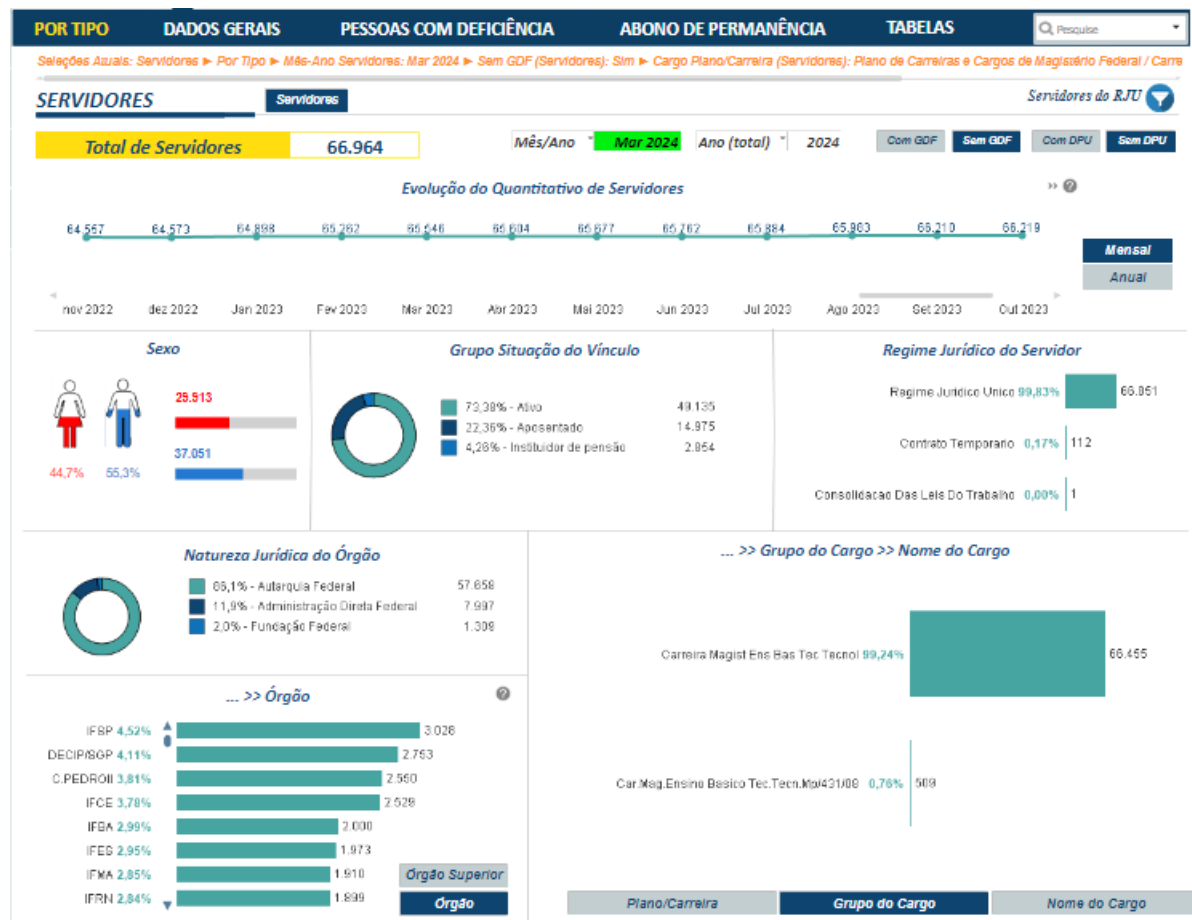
POR TIPO DADOS GERAIS PESSOAS COM DEFICIÊNCIA ABONO DE PERMANÊNCIA TABELAS Pesquise

Seleções Atuais: Servidores ► Por Tipo ► Mês-Ano Servidores: Mar 2024 ► Sem GDF (Servidores): Sim ► Cargo Plano/Carreira (Servidores): Plano de Carreiras e Cargos de Magistério Federal / Carre

SERVIDORES Servidores Servidores do RJU

Total de Servidores 66.964

Mês/Ano Mar 2024 Ano (total) 2024 Com GDF Sem GDF Com DPU Sem DPU

Evolução do Quantitativo de Servidores

64.567 64.573 64.898 65.262 65.546 65.604 65.677 65.767 65.884 65.980 66.210 66.219

nov 2022 dez 2022 Jan 2023 Fev 2023 Mar 2023 Abr 2023 Mai 2023 Jun 2023 Jul 2023 Ago 2023 Set 2023 Out 2023

Mensal
Anual

Sexo

29.913
37.051
44,7% 55,3%

Grupo Situação do Vínculo

73,38% - Ativo 49.135
22,36% - Aposentado 14.975
4,26% - Instituidor de pensão 2.854

Regime Jurídico do Servidor

Regime Juridico Unico 99,83% 66.851
Contrato Temporario 0,17% 112
Consolidacao Das Leis Do Trabalho 0,00% 1

Natureza Jurídica do Órgão

86,1% - Autarquia Federal 57.658
11,9% - Administração Direta Federal 7.997
2,0% - Fundação Federal 1.309

... >> Grupo do Cargo >> Nome do Cargo

Carreira Magist Ens Bas Tec Tecnol 99,24% 66.455

Car.Mag.Ensino Basico Tec.Tecn.Mp/431/08 0,76% 509

... >> Órgão

IFSP 4,52% 3.028
DECIP/SGP 4,11% 2.753
C.PEDROII 3,81% 2.550
IFCE 3,78% 2.529
IFBA 2,99% 2.000
IFES 2,95% 1.973
IFMA 2,85% 1.910
IFRN 2,84% 1.899

Orgão Superior
Orgão

Plano/Carreira Grupo do Cargo Nome do Cargo